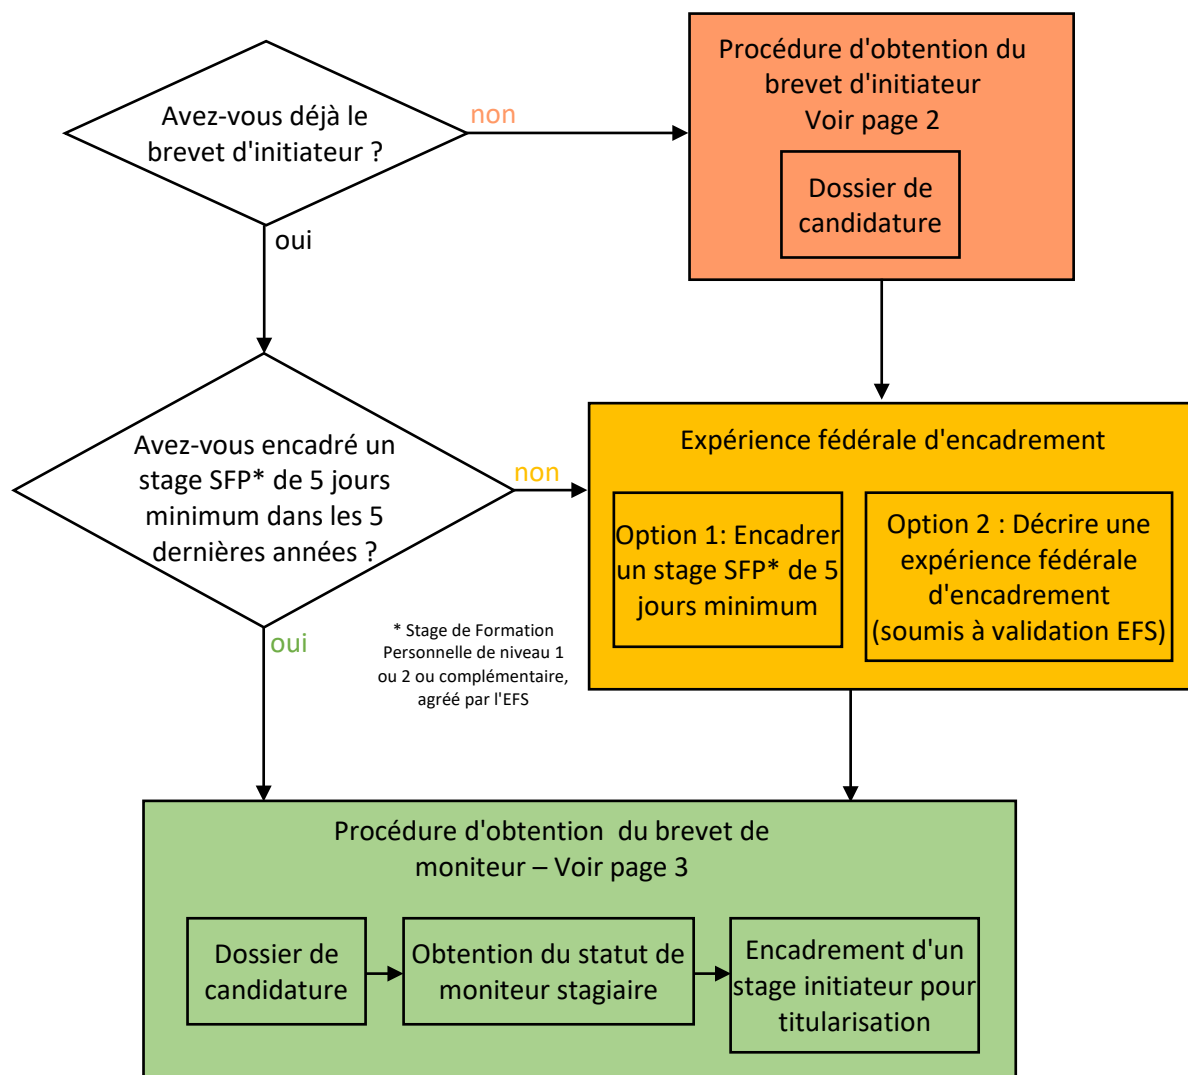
Avez-vous déjà le brevet d'initiateur ?

non

Procédure d'obtention du brevet d'initiateur
Voir page 2

Dossier de candidature

oui

Avez-vous encadré un stage SFP* de 5 jours minimum dans les 5 dernières années ?

non

Expérience fédérale d'encadrement

Option 1: Encadrer un stage SFP* de 5 jours minimum

Option 2 : Décrire une expérience fédérale d'encadrement (soumis à validation EFS)

oui

* Stage de Formation Personnelle de niveau 1 ou 2 ou complémentaire, agréé par l'EFS

Procédure d'obtention du brevet de moniteur – Voir page 3

Dossier de candidature

Obtention du statut de moniteur stagiaire

Encadrement d'un stage initiateur pour titularisation